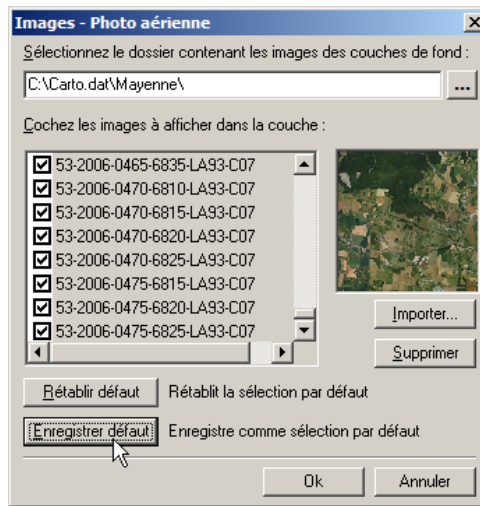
Images - Photo aérienne

Sélectionnez le dossier contenant les images des couches de fond :

C:\Carto.dat\Mayenne\

...

Cochez les images à afficher dans la couche :

53-2006-0465-6835-LA93-C07
53-2006-0470-6810-LA93-C07
53-2006-0470-6815-LA93-C07
53-2006-0470-6820-LA93-C07
53-2006-0470-6825-LA93-C07
53-2006-0475-6815-LA93-C07
53-2006-0475-6820-LA93-C07
53-2006-0475-6825-LA93-C07

Importer...

Supprimer

Rétablir défaut Rétablit la sélection par défaut

Enregistrer défaut Enregistre comme sélection par défaut

Ok Annuler